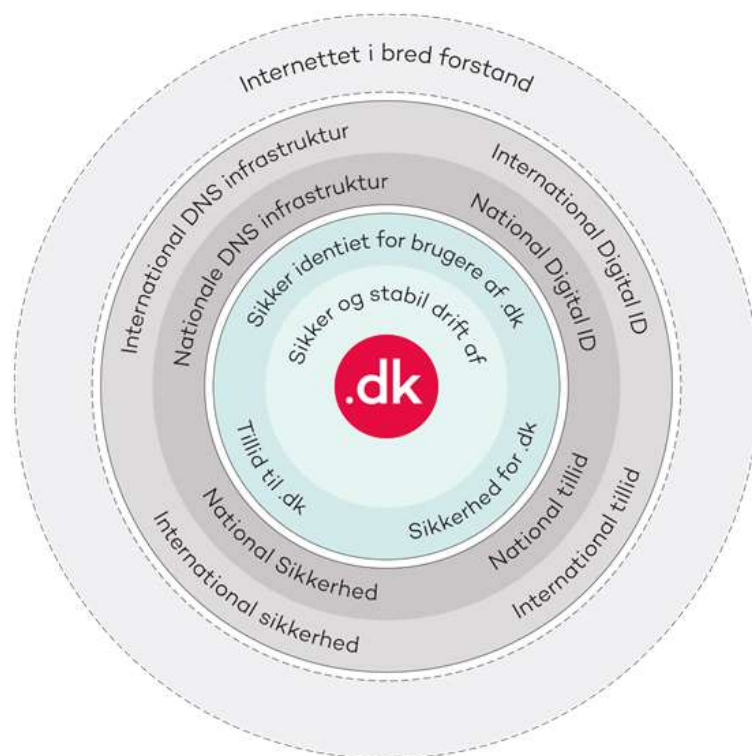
Internettet i bred forstand

International DNS infrastruktur
International Digital ID
Nationale DNS infrastruktur
National Digital ID
Sikker identiet for brugere af .dk
Sikker og stabil drift af
.dk
Tillid til .dk
Sikkerhed for .dk
National Sikkerhed
National tillid
International sikkerhed
International tillid